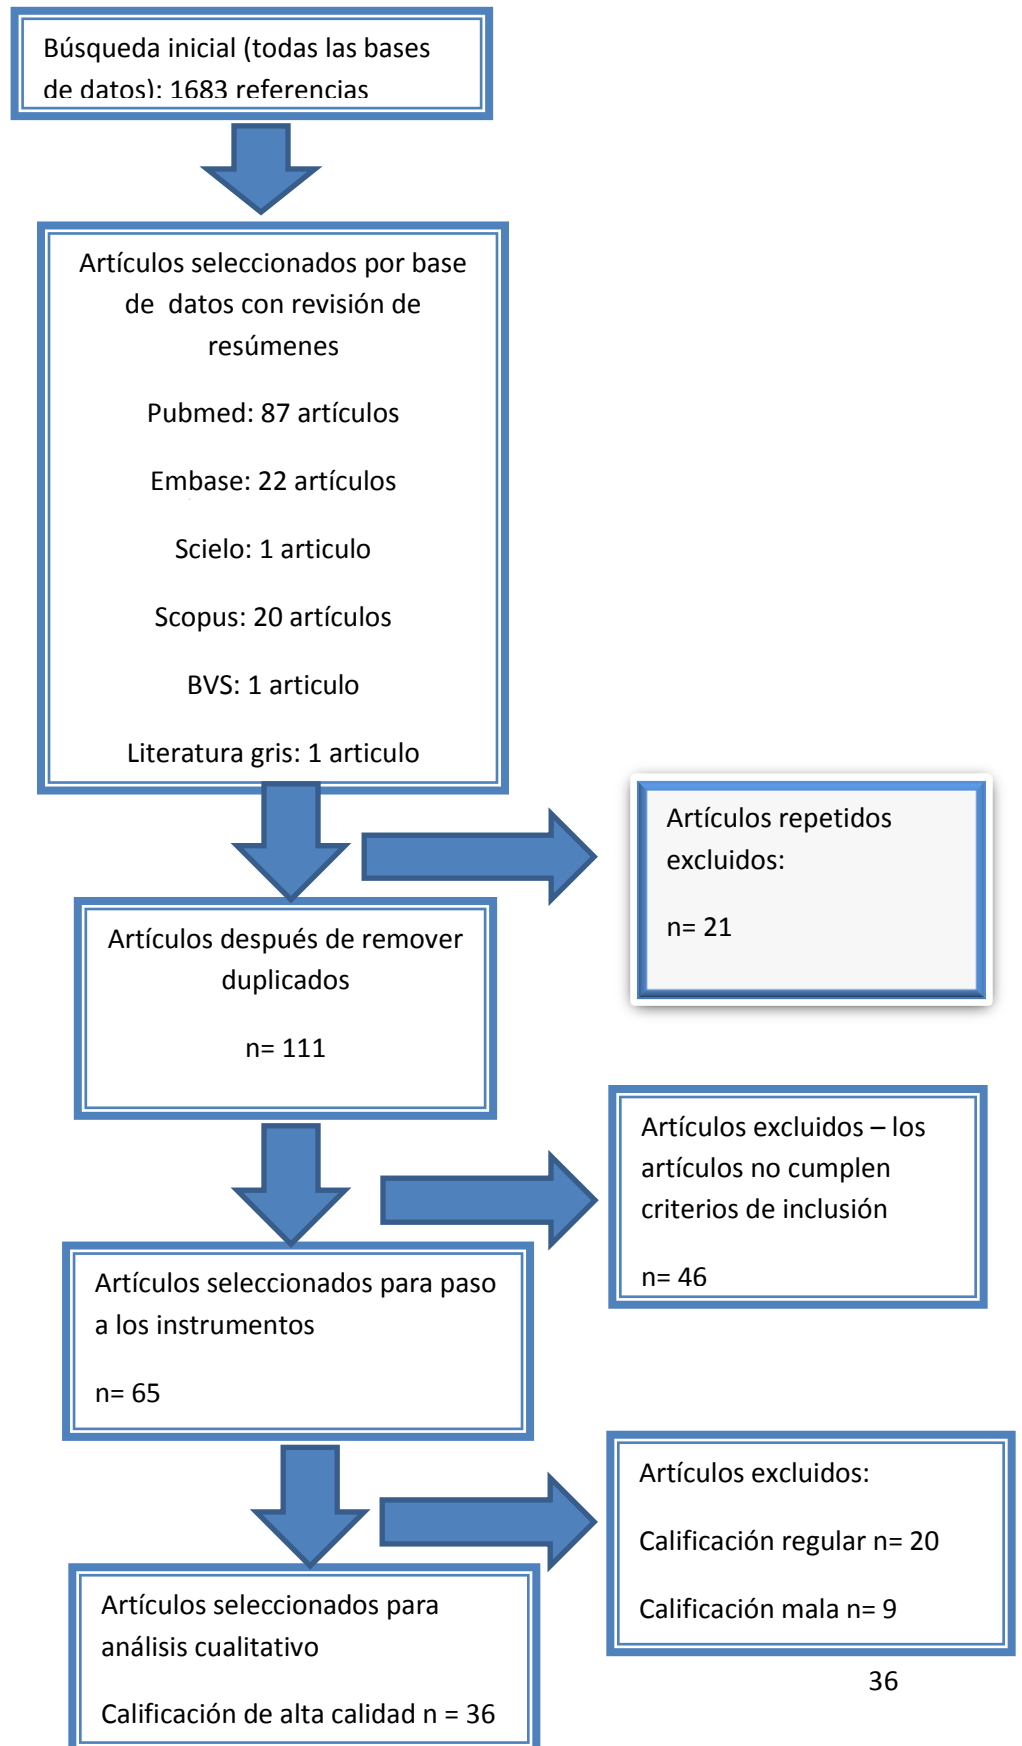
Búsqueda inicial (todas las bases de datos): 1683 referencias

Artículos seleccionados por base de datos con revisión de resúmenes

Pubmed: 87 artículos

Embase: 22 artículos

Scielo: 1 articulo

Scopus: 20 artículos

BVS: 1 articulo

Literatura gris: 1 articulo

Artículos repetidos excluidos:

n= 21

Artículos después de remover duplicados

n= 111

Artículos excluidos – los artículos no cumplen criterios de inclusión

n= 46

Artículos seleccionados para paso a los instrumentos

n= 65

Artículos excluidos:

Calificación regular n= 20

Calificación mala n= 9

Artículos seleccionados para análisis cualitativo

Calificación de alta calidad n = 36

36